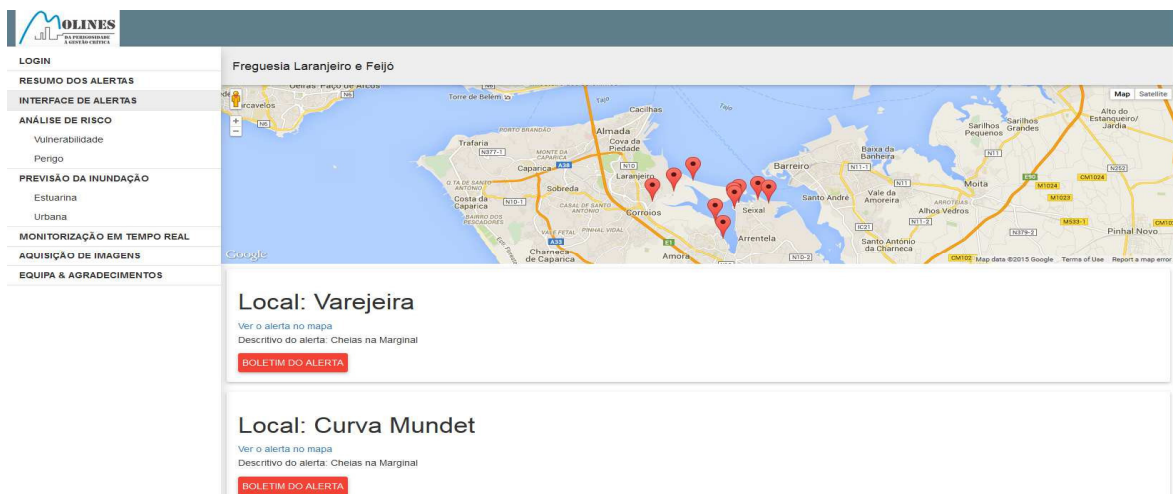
MOLINES
DA PERIGOSIDADE À GESTÃO CRÍTICA

LOGIN
RESUMO DOS ALERTAS
INTERFACE DE ALERTAS
ANÁLISE DE RISCO
Vulnerabilidade
Perigo
PREVISÃO DA INUNDAÇÃO
Estuarina
Urbana
MONITORIZAÇÃO EM TEMPO REAL
AQUISIÇÃO DE IMAGENS
EQUIPA & AGRADECIMENTOS

Freguesia Laranjeiro e Feijó

Map Satellite
Oeiras Paço de Arcos
Torre de Belém
Carcavelos
Cacilhas
Tejo
Alto do Estanqueiro/Jardia
Sarilhos Pequenos
Sarilhos Grandes
PORTO BRANDÃO
Almada
Cova da Piedade
Trafaria
MONTE DA CAPARICA
Caparica
Laranjeiro
Barreiro
Baixa da Banheira
Moita
Vale da Amoreira
Santo André
Seixal
Sobreda
Costa da Caparica
CASAL DE SANTO ANTÓNIO
Corroios
BAIRRO DOS PESCADORES
VALE FETAL
PINHAL VIDAL
Arrentela
Alhos Vedros
ARROTEIAS
Pinhal Novo
Santo António da Charneca
Charneca de Caparica
Amora
Google
Map data ©2015 Google Terms of Use Report a map error

Local: Varejeira
Ver o alerta no mapa
Descritivo do alerta: Cheias na Marginal
BOLETIM DO ALERTA

Local: Curva Mundet
Ver o alerta no mapa
Descritivo do alerta: Cheias na Marginal
BOLETIM DO ALERTA